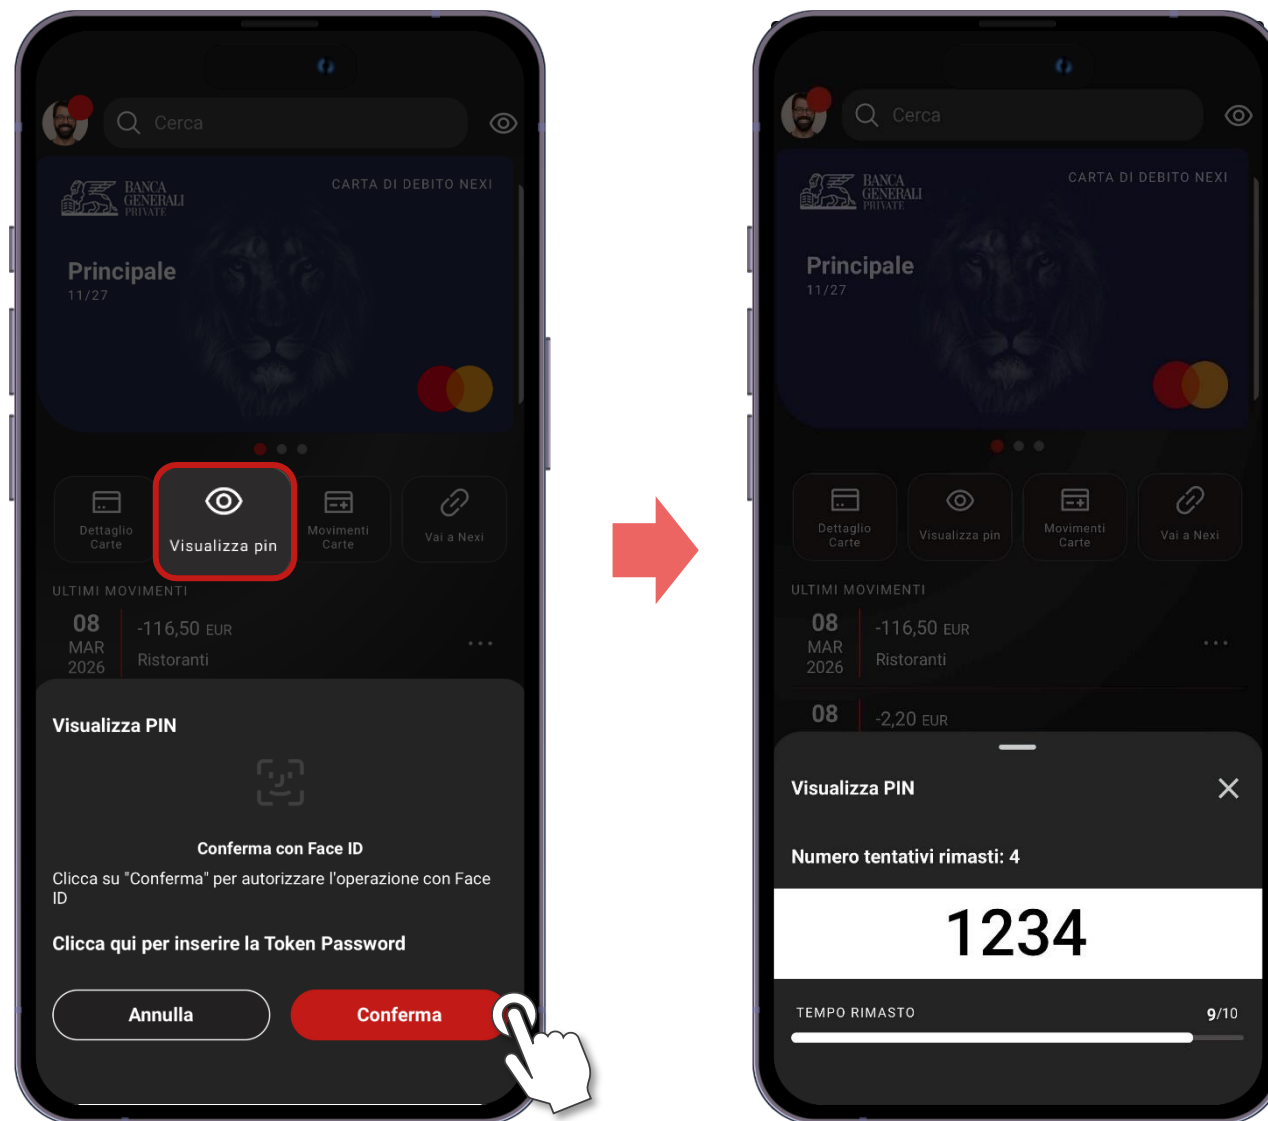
Cerca

BANCA GENERALI PRIVATE

CARTA DI DEBITO NEXI

Principale
11/27

Dettaglio Carte
Visualizza pin
Movimenti Carte
Vai a Nexi

ULTIMI MOVIMENTI

08 MAR 2026
-116,50 EUR
Ristoranti

Visualizza PIN

Conferma con Face ID

Clicca su "Conferma" per autorizzare l'operazione con Face ID

Clicca qui per inserire la Token Password

Annulla
Conferma

Cerca

BANCA GENERALI PRIVATE

CARTA DI DEBITO NEXI

Principale
11/27

Dettaglio Carte
Visualizza pin
Movimenti Carte
Vai a Nexi

ULTIMI MOVIMENTI

08 MAR 2026
-116,50 EUR
Ristoranti

08
-2,20 EUR

Visualizza PIN

Numero tentativi rimasti: 4

1234

TEMPO RIMASTO
9/10